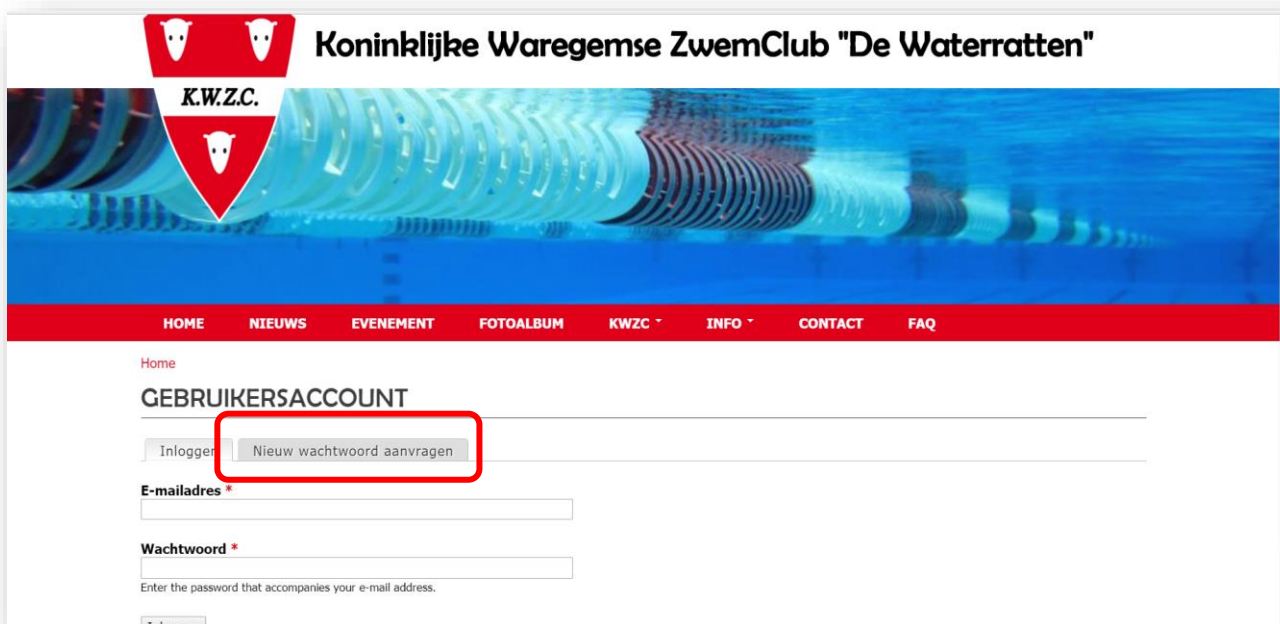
K.W.Z.C.

Koninklijke Waregemse ZwemClub "De Waterratten"

HOME NIEUWS EVENEMENT FOTOALBUM KWZC INFO CONTACT FAQ

Home

GEBRUIKERSACCOUNT

Inloggen Nieuw wachtwoord aanvragen

E-mailadres *

Wachtwoord *

Enter the password that accompanies your e-mail address.

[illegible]